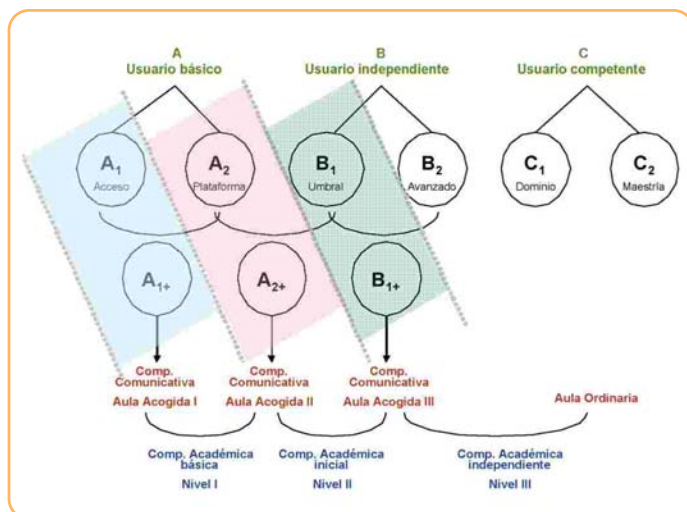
A
Usuario básico

B
Usuario independiente

C
Usuario competente

$A_1$
Acceso

$A_2$
Plataforma

$B_1$
Umbral

$B_2$
Avanzado

$C_1$
Dominio

$C_2$
Maestría

$A_{1+}$

$A_{2+}$

$B_{1+}$

Comp. Comunicativa
Aula Acogida I

Comp. Comunicativa
Aula Acogida II

Comp. Comunicativa
Aula Acogida III

Aula Ordinaria

Comp. Académica básica
Nivel I

Comp. Académica inicial
Nivel II

Comp. Académica independiente
Nivel III